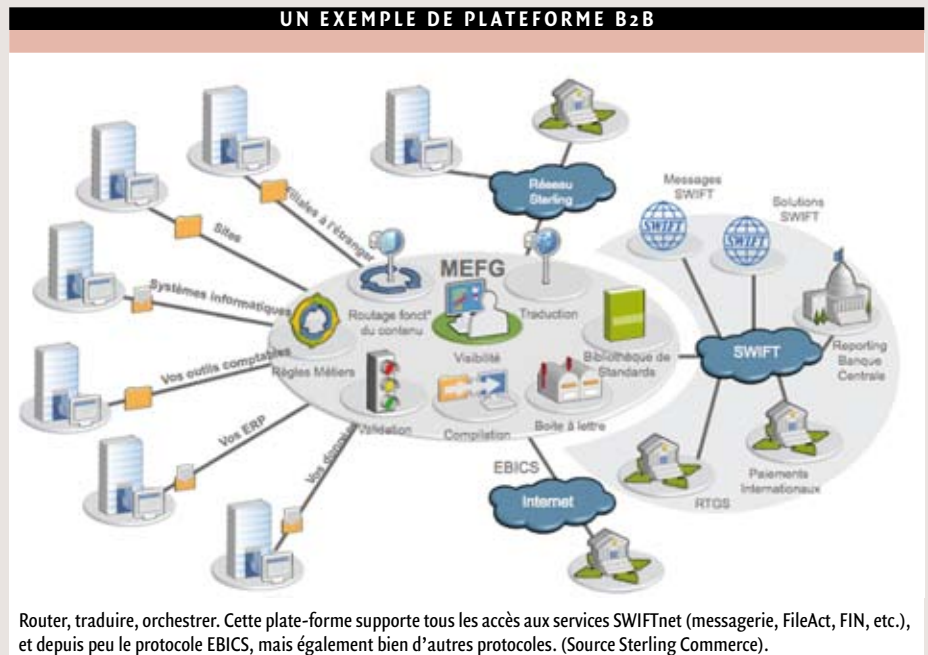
UN EXEMPLE DE PLATEFORME B2B

Filiales à l'étranger

Sites

Systèmes informatiques

Vos outils comptables

Vos ERP

Vos données

Réseau Sterling

Messages SWIFT

Solutions SWIFT

MEFG

Routage fonct° du contenu

Traduction

Règles Métiers

Visibilité

Bibliothèque de Standards

Validation

Compilation

Boite à lettre

SWIFT

Reporting Banque Centrale

EBICS

Internet

RTGS

Paiements Internationaux

Router, traduire, orchestrer. Cette plate-forme supporte tous les accès aux services SWIFTnet (messagerie, FileAct, FIN, etc.), et depuis peu le protocole EBICS, mais également bien d'autres protocoles. (Source Sterling Commerce).